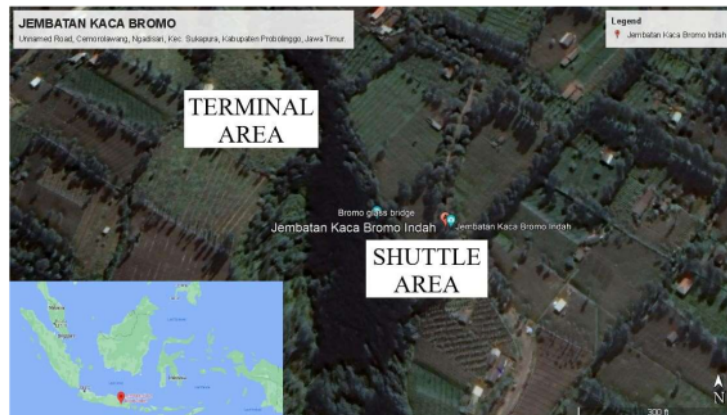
JEMBATAN KACA BROMO
Unnamed Road, Cemorolawang, Ngadisari, Kec. Sukapura, Kabupaten Probolinggo, Jawa Timur.

Legend
Jembatan Kaca Bromo Indah

TERMINAL AREA

Bromo glass bridge
Jembatan Kaca Bromo Indah
Jembatan Kaca Bromo Indah

SHUTTLE AREA

N

300 ft